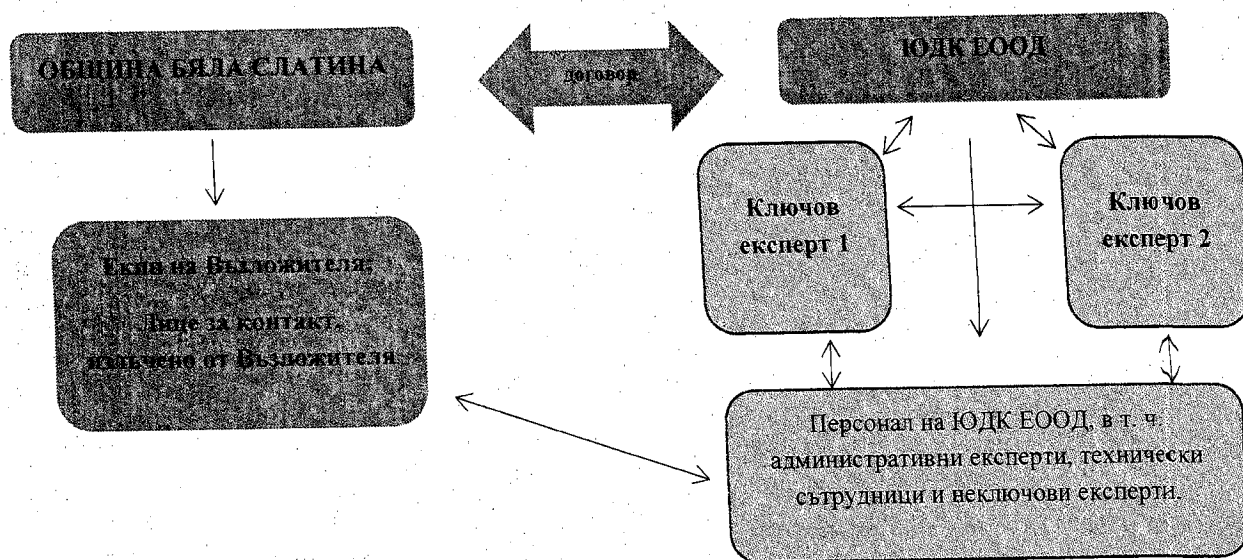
ОБЩИНА БЯЛА СЛАТИНА

договор

ЮДК ЕООД

Ключов експерт 1

Ключов експерт 2

Екип на Възложителя:

Лице за контакт, излъчено от Възложителя.

Персонал на ЮДК ЕООД, в т. ч. административни експерти, технически сътрудници и неключови експерти.